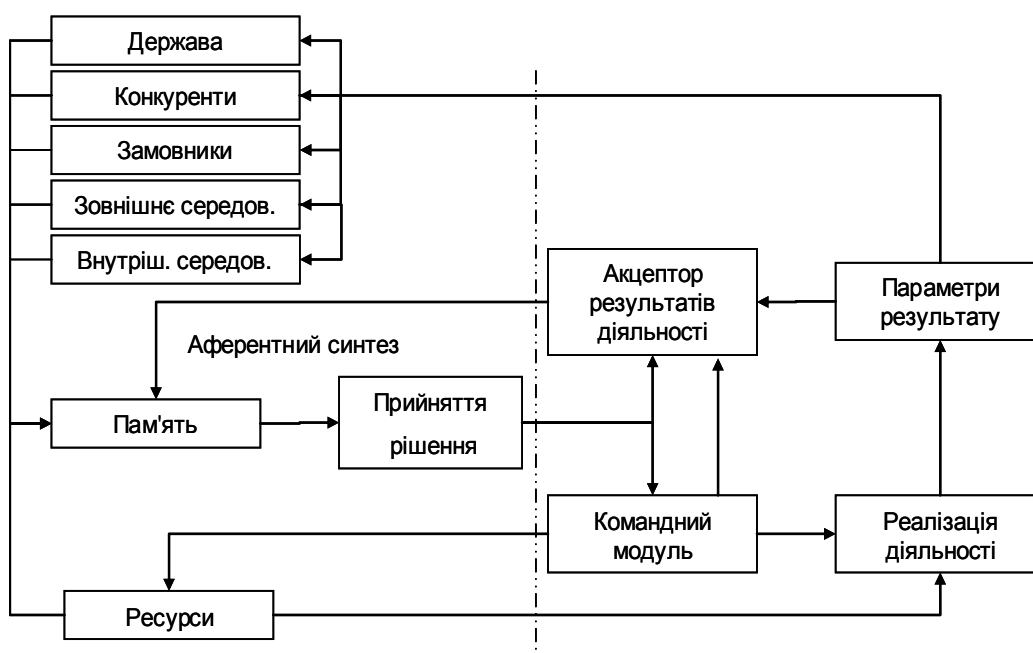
Держава
Конкуренти
Замовники
Зовнішнє середов.
Внутріш. середов.
Акцептор результатів діяльності
Параметри результату
Аферентний синтез
Пам'ять
Прийняття рішення
Командний модуль
Реалізація діяльності
Ресурси